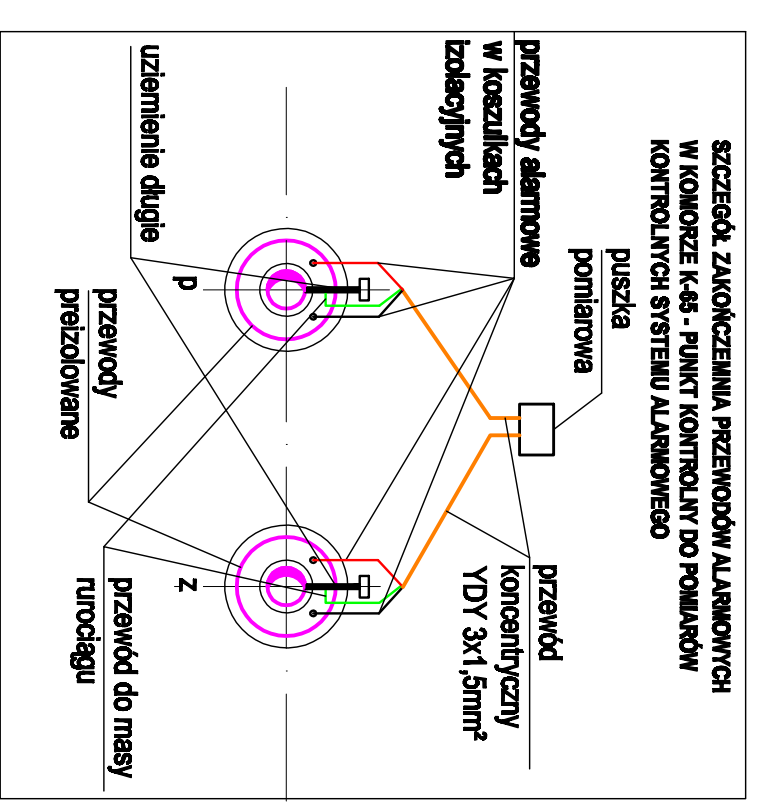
SZCZEGÓŁ ZAKOŃCZEMNIA PRZEWODÓW ALARMOWYCH W KOMORZE K-65 - PUNKT KONTROLNY DO POMIARÓW KONTROLNYCH SYSTEMU ALARMOWEGO

puszka pomiarowa

przewody alarmowe w koszulkach izolacyjnych

uziemienie długie

p

przewody preizolowane

przewód koncentryczny YDY 3x1,5mm²

z

przewód do masy rurociągu